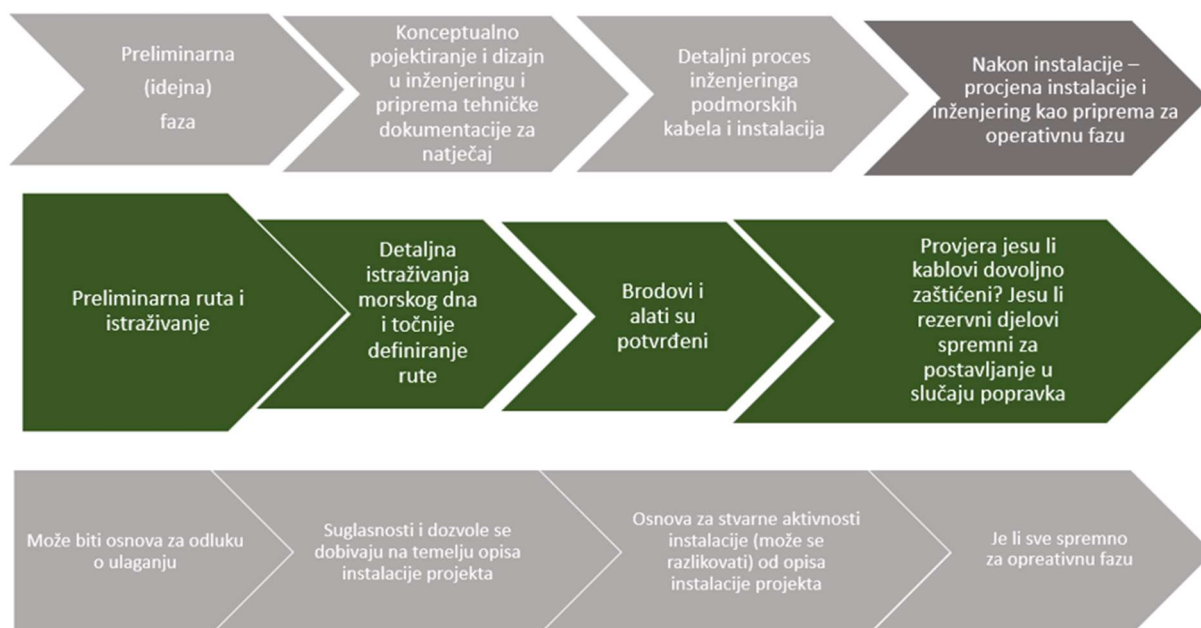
Preliminarna (idejna) faza

Konceptualno pojektiranje i dizajn u inženjeringu i priprema tehničke dokumentacije za natječaj

Detaljni proces inženjeringa podmorskih kabela i instalacija

Nakon instalacije – procjena instalacije i inženjering kao priprema za operativnu fazu

Preliminarna ruta i istraživanje

Detaljna istraživanja morskog dna i točnije definiranje rute

Brodovi i alati su potvrđeni

Provjera jesu li kablovi dovoljno zaštićeni? Jesu li rezervni djelovi spremni za postavljanje u slučaju popravka

Može biti osnova za odluku o ulaganju

Suglasnosti i dozvole se dobivaju na temelju opisa instalacije projekta

Osnova za stvarne aktivnosti instalacije (može se razlikovati) od opisa instalacije projekta

Je li sve spremno za opreativnu fazu